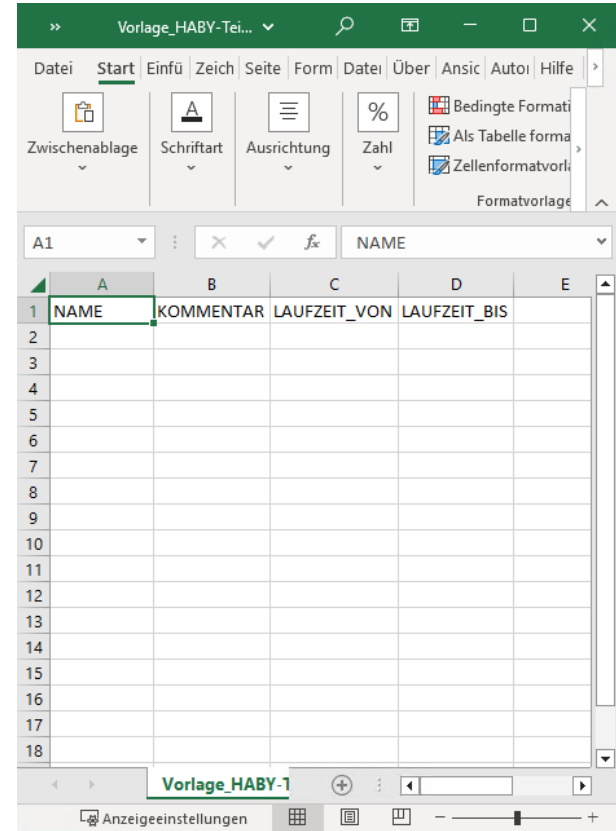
» Vorlage_HABY-Tei... ⌄

Datei Start Einfü Zeich Seite Form Datei Über Ansic Autoı Hilfe

Zwischenablage
Schriftart
Ausrichtung
Zahl
Bedingte Formati
Als Tabelle forma
Zellenformatvorl
Formatvorlage

A1
NAME

| | A | B | C | D | E |
|---|---|---|---|---|---|
| 1 | NAME | KOMMENTAR | LAUFZEIT_VON | LAUFZEIT_BIS | |
| 2 | | | | | |
| 3 | | | | | |
| 4 | | | | | |
| 5 | | | | | |
| 6 | | | | | |
| 7 | | | | | |
| 8 | | | | | |
| 9 | | | | | |
| 10 | | | | | |
| 11 | | | | | |
| 12 | | | | | |
| 13 | | | | | |
| 14 | | | | | |
| 15 | | | | | |
| 16 | | | | | |
| 17 | | | | | |
| 18 | | | | | |

Vorlage_HABY-T

Anzeigeeinstellungen